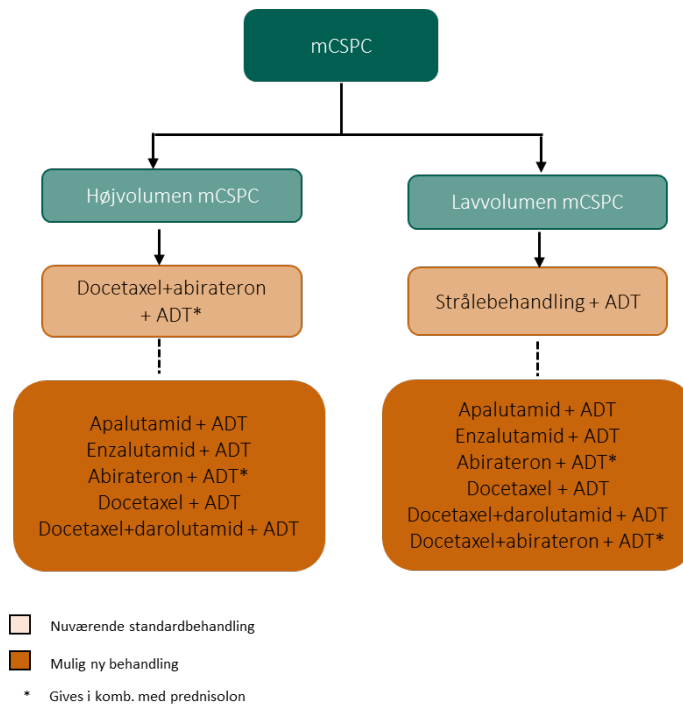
mCSPC

Højvolumen mCSPC

Lavvolumen mCSPC

Docetaxel+abirateron + ADT*

Strålebehandling + ADT

Apalutamid + ADT
Enzalutamid + ADT
Abirateron + ADT*
Docetaxel + ADT
Docetaxel+darolutamid + ADT

Apalutamid + ADT
Enzalutamid + ADT
Abirateron + ADT*
Docetaxel + ADT
Docetaxel+darolutamid + ADT
Docetaxel+abirateron + ADT*

Nuværende standardbehandling

Mulig ny behandling

* Gives i komb. med prednisolon